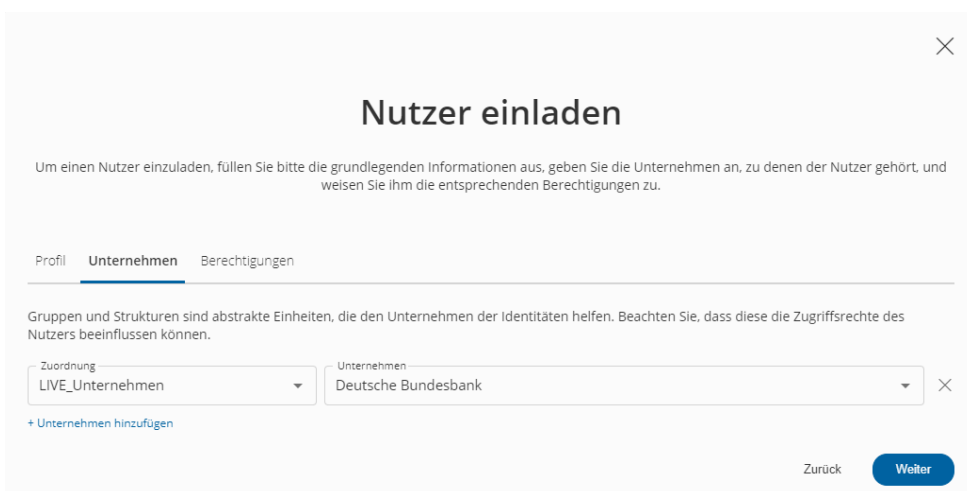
Nutzer einladen

Um einen Nutzer einzuladen, füllen Sie bitte die grundlegenden Informationen aus, geben Sie die Unternehmen an, zu denen der Nutzer gehört, und weisen Sie ihm die entsprechenden Berechtigungen zu.

Profil Unternehmen Berechtigungen

Gruppen und Strukturen sind abstrakte Einheiten, die den Unternehmen der Identitäten helfen. Beachten Sie, dass diese die Zugriffsrechte des Nutzers beeinflussen können.

Zuordnung
LIVE_Unternehmen

Unternehmen
Deutsche Bundesbank

+ Unternehmen hinzufügen

Zurück Weiter